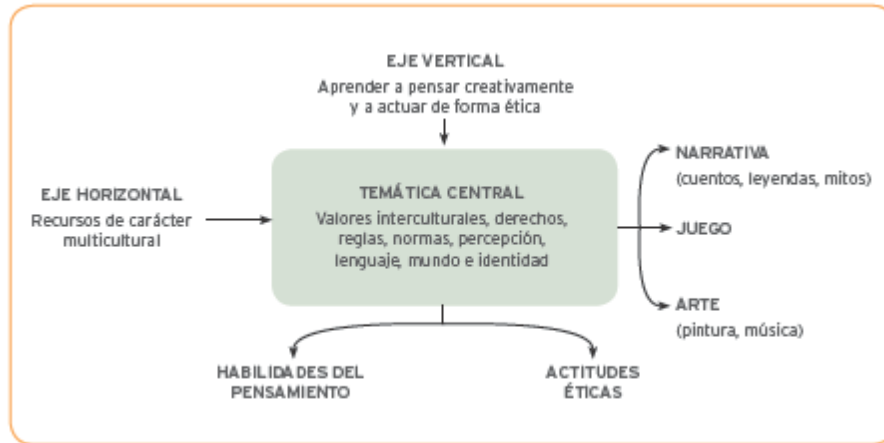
EJE VERTICAL
Aprender a pensar creativamente y a actuar de forma ética

EJE HORIZONTAL
Recursos de carácter multicultural

TEMÁTICA CENTRAL
Valores interculturales, derechos, reglas, normas, percepción, lenguaje, mundo e identidad

NARRATIVA
(cuentos, leyendas, mitos)

JUEGO

ARTE
(pintura, música)

HABILIDADES DEL PENSAMIENTO

ACTITUDES ÉTICAS